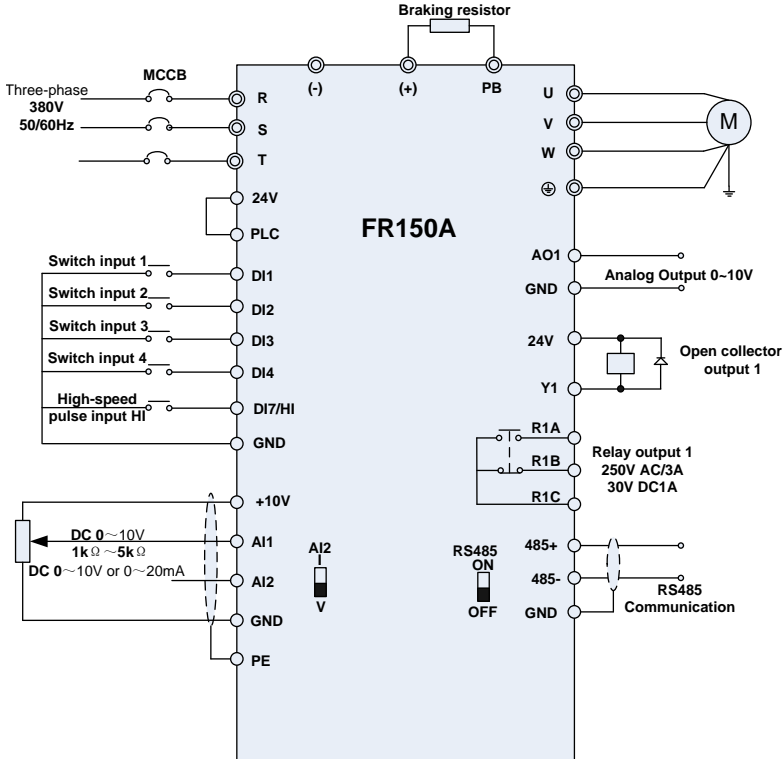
Braking resistor

Three-phase
380V
50/60Hz

MCCB

R
S
T

(-)
(+)
PB

U
V
W

M

24V
PLC

FR150A

Switch input 1
DI1
Switch input 2
DI2
Switch input 3
DI3
Switch input 4
DI4
High-speed pulse input HI
DI7/HI
GND

AO1
GND
Analog Output 0~10V

24V
Y1
Open collector output 1

R1A
R1B
R1C
Relay output 1
250V AC/3A
30V DC1A

+10V
AI1
AI2
GND
PE

DC 0～10V
1kΩ～5kΩ
DC 0～10V or 0～20mA

AI2
I
V

RS485
ON
OFF

485+
485-
GND
RS485
Communication